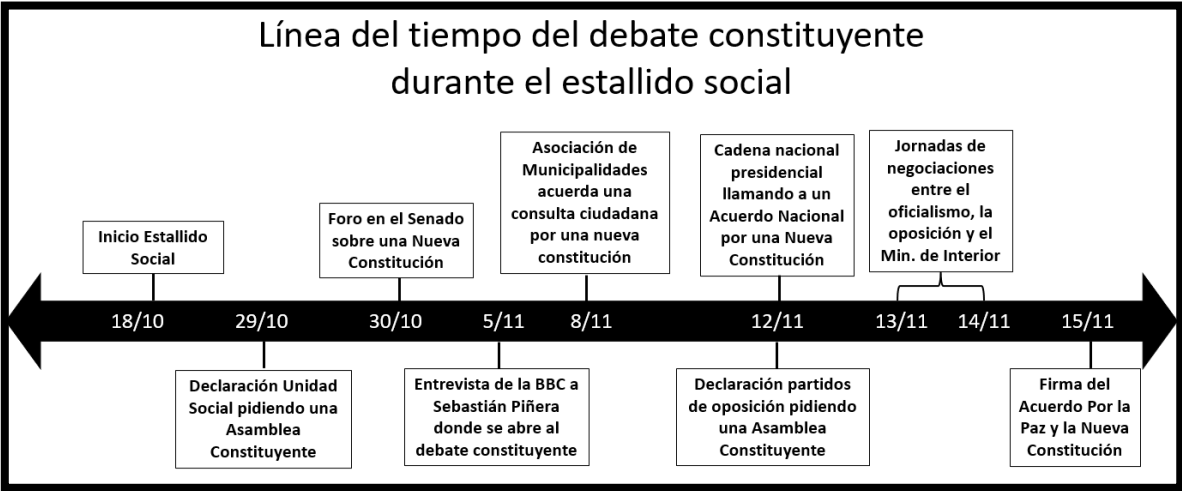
Línea del tiempo del debate constituyente durante el estallido social

Inicio Estallido Social

Foro en el Senado sobre una Nueva Constitución

Asociación de Municipalidades acuerda una consulta ciudadana por una nueva constitución

Cadena nacional presidencial llamando a un Acuerdo Nacional por una Nueva Constitución

Jornadas de negociaciones entre el oficialismo, la oposición y el Min. de Interior

18/10 29/10 30/10 5/11 8/11 12/11 13/11 14/11 15/11

Declaración Unidad Social pidiendo una Asamblea Constituyente

Entrevista de la BBC a Sebastián Piñera donde se abre al debate constituyente

Declaración partidos de oposición pidiendo una Asamblea Constituyente

Firma del Acuerdo Por la Paz y la Nueva Constitución